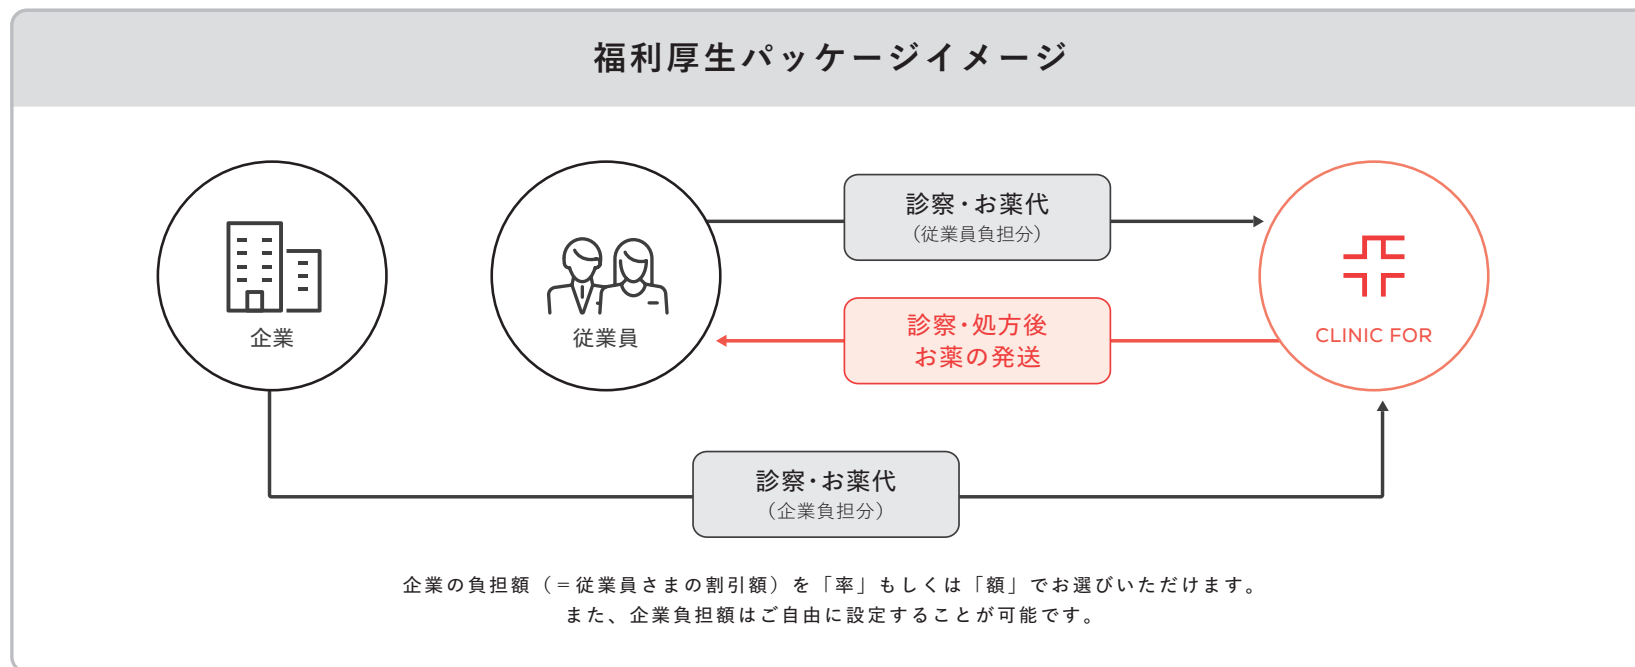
福利厚生パッケージイメージ

企業

従業員

診察・お薬代
（従業員負担分）

診察・処方後
お薬の発送

CLINIC FOR

診察・お薬代
（企業負担分）

企業の負担額（＝従業員さまの割引額）を「率」もしくは「額」でお選びいただけます。
また、企業負担額はご自由に設定することが可能です。